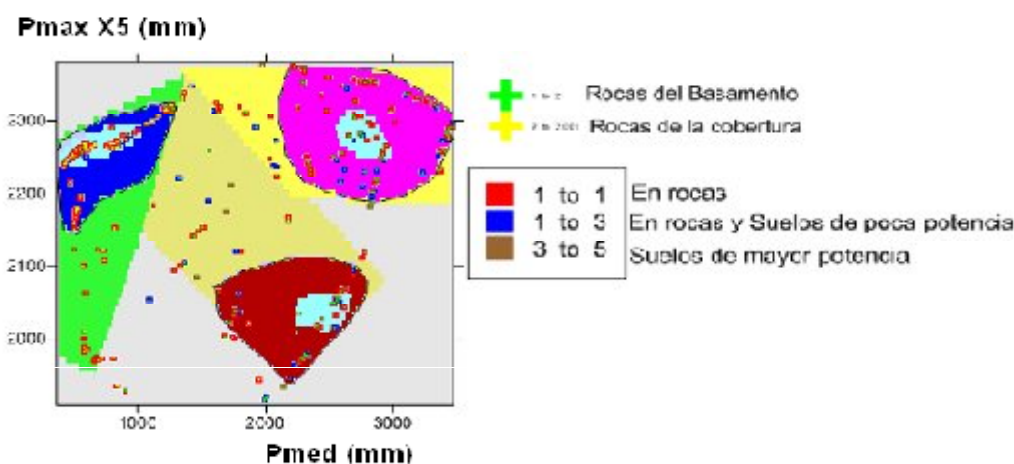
Pmax X5 (mm)

2300
2200
2100
2000

1000
2000
3000

Pmed (mm)

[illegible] Rocas del Basamento
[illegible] Rocas de la cobertura

| | | |
|---|---|---|
| 1 to 1 | En rocas |
| 1 to 3 | En rocas y Suelos de poca potencia |
| 3 to 5 | Suelos de mayor potencia |